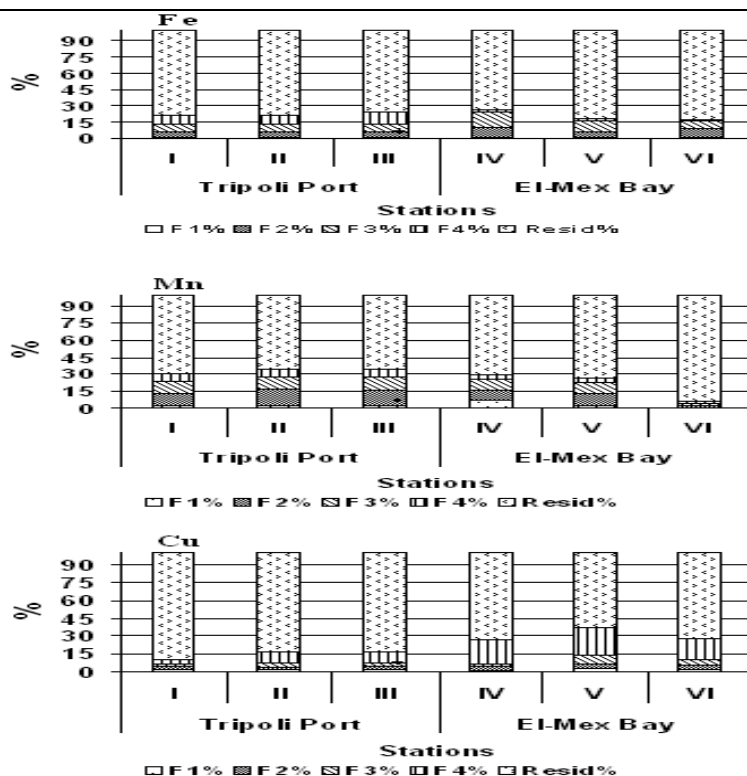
Fe

%

90
75
60
45
30
15
0

I II III IV V VI

Tripoli Port El-Mex Bay

Stations

F 1% F 2% F 3% F 4% Resid%

Mn

%

90
75
60
45
30
15
0

I II III IV V VI

Tripoli Port El-Mex Bay

Stations

F 1% F 2% F 3% F 4% Resid%

Cu

%

90
75
60
45
30
15
0

I II III IV V VI

Tripoli Port El-Mex Bay

Stations

F 1% F 2% F 3% F 4% Resid%